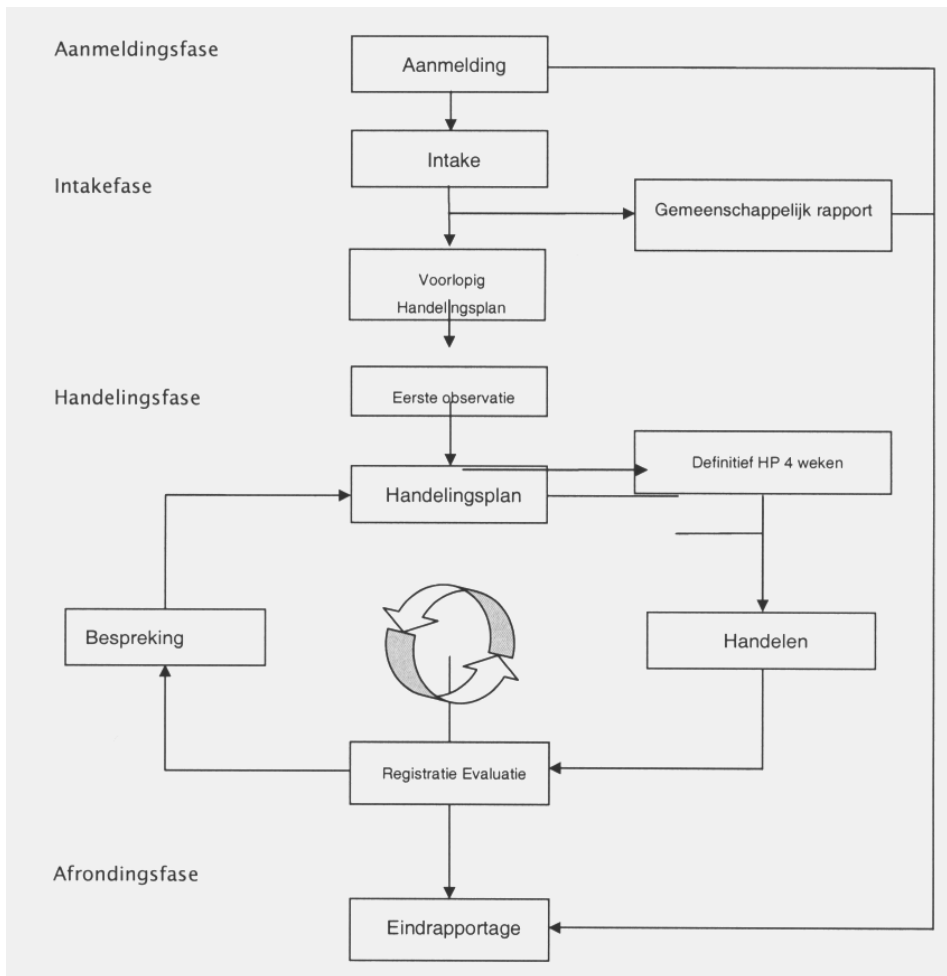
Aanmeldingsfase

Aanmelding

Intake

Intakefase

Gemeenschappelijk rapport

Voorlopig Handelingsplan

Handelingsfase

Eerste observatie

Definitief HP 4 weken

Handelingsplan

Bespreking

Handelen

Registratie Evaluatie

Afrondingsfase

Eindrapportage